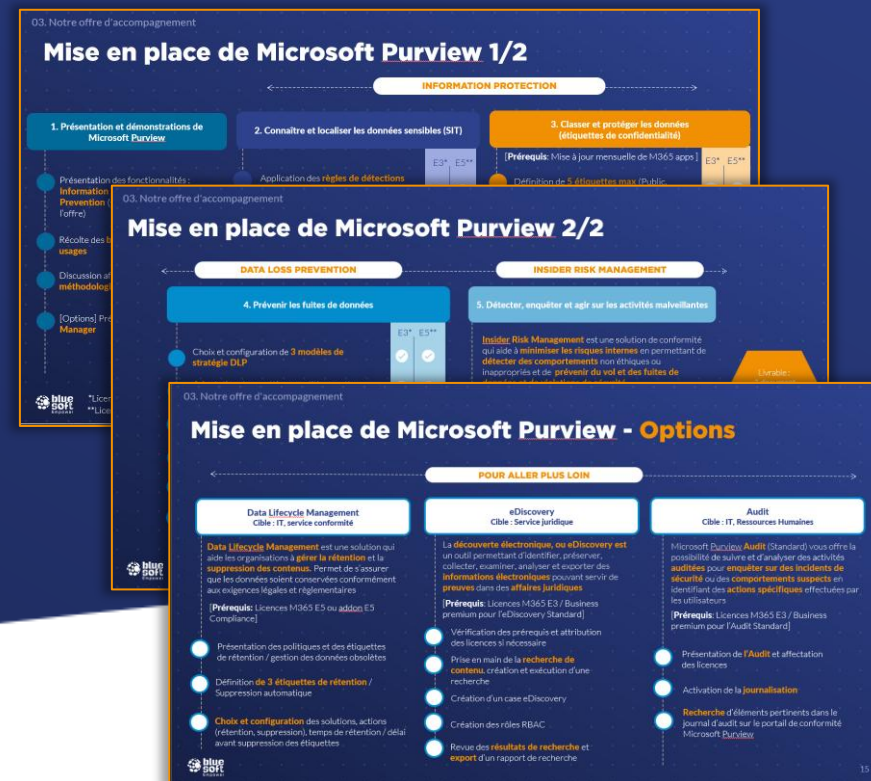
03. Notre offre d'accompagnement

Mise en place de Microsoft Purview 1/2

INFORMATION PROTECTION

1. Présentation et démonstrations de Microsoft Purview

2. Connaître et localiser les données sensibles (SIT)

3. Classer et protéger les données (étiquettes de confidentialité)

E3* E5**

[Prérequis: Mise à jour mensuelle de M365 apps]

E3* E5**

Présentation des fonctionnalités : Information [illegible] Prevention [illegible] l'offre)

Application des règles de détections

Définition de 5 étiquettes max (Public, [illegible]

Récolte des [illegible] usages

Discussion a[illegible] méthodologi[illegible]

[Options] Pré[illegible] Manager

*Lice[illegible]
**Lice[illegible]

03. Notre offre d'accompagnement

Mise en place de Microsoft Purview 2/2

DATA LOSS PREVENTION

INSIDER RISK MANAGEMENT

4. Prévenir les fuites de données

5. Détecter, enquêter et agir sur les activités malveillantes

E3* E5**

Choix et configuration de 3 modèles de stratégie DLP

Insider Risk Management est une solution de conformité qui aide à minimiser les risques internes en permettant de détecter des comportements non éthiques ou inappropriés et de prévenir du vol et des fuites de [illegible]

Livrable : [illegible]

03. Notre offre d'accompagnement

Mise en place de Microsoft Purview - Options

POUR ALLER PLUS LOIN

Data Lifecycle Management
Cible : IT, service conformité

Data Lifecycle Management est une solution qui aide les organisations à gérer la rétention et la suppression des contenus. Permet de s'assurer que les données soient conservées conformément aux exigences légales et réglementaires

[Prérequis: Licences M365 E5 ou addon E5 Compliance]

Présentation des politiques et des étiquettes de rétention / gestion des données obsolètes

Définition de 3 étiquettes de rétention / Suppression automatique

Choix et configuration des solutions, actions (rétention, suppression), temps de rétention / délai avant suppression des étiquettes

eDiscovery
Cible : Service juridique

La découverte électronique, ou eDiscovery est un outil permettant d'identifier, préserver, collecter, examiner, analyser et exporter des informations électroniques pouvant servir de preuves dans des affaires juridiques

[Prérequis: Licences M365 E3 / Business premium pour l'eDiscovery Standard]

Vérification des prérequis et attribution des licences si nécessaire

Prise en main de la recherche de contenu, création et exécution d'une recherche

Création d'un case eDiscovery

Création des rôles RBAC

Revue des résultats de recherche et export d'un rapport de recherche

Audit
Cible : IT, Ressources Humaines

Microsoft Purview Audit (Standard) vous offre la possibilité de suivre et d'analyser des activités auditées pour enquêter sur des incidents de sécurité ou des comportements suspects en identifiant des actions spécifiques effectuées par les utilisateurs

[Prérequis: Licences M365 E3 / Business premium pour l'Audit Standard]

Présentation de l'Audit et affectation des licences

Activation de la journalisation

Recherche d'éléments pertinents dans le journal d'audit sur le portail de conformité Microsoft Purview

blue soft

15